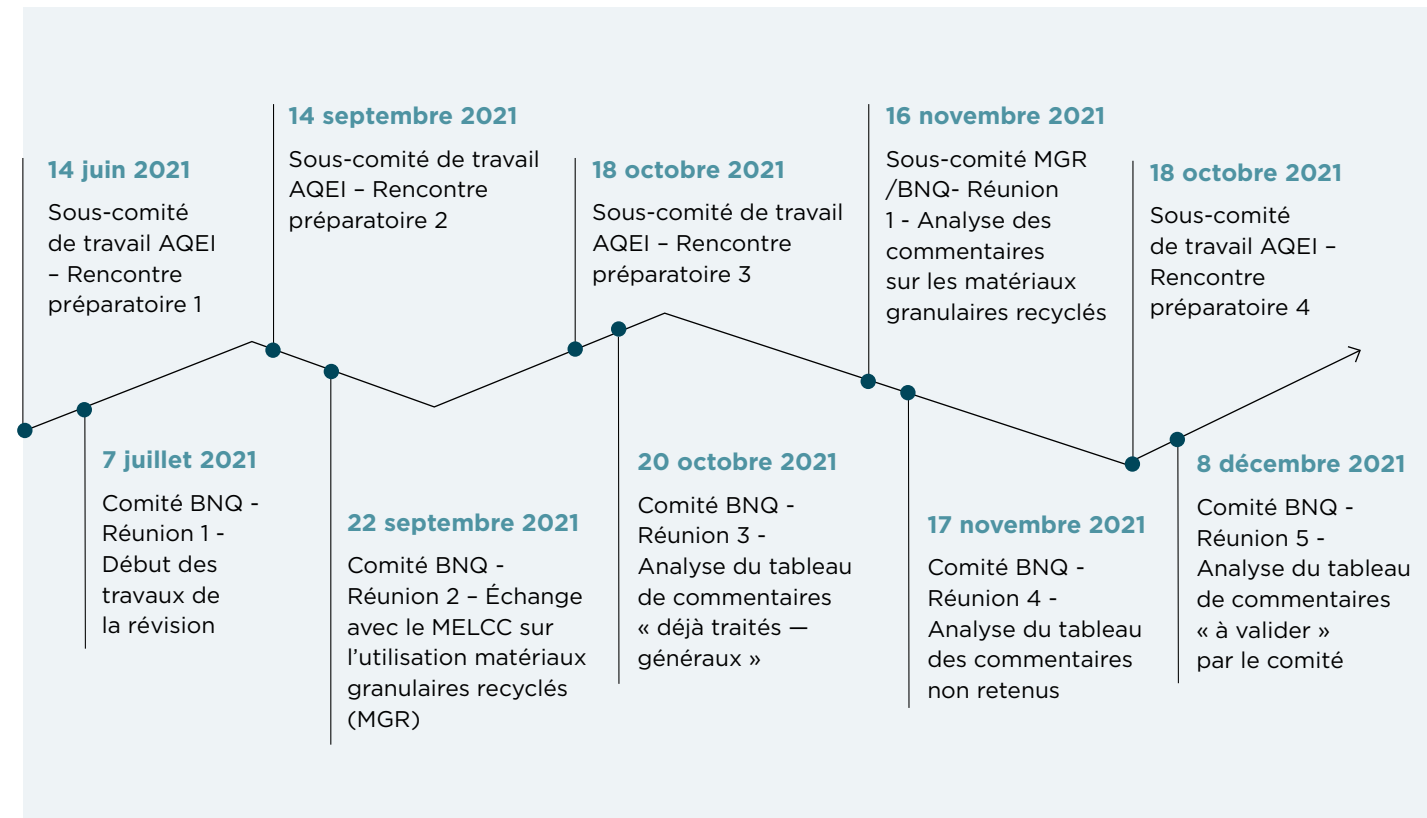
14 juin 2021

Sous-comité de travail AQEI – Rencontre préparatoire 1

7 juillet 2021

Comité BNQ - Réunion 1 - Début des travaux de la révision

14 septembre 2021

Sous-comité de travail AQEI – Rencontre préparatoire 2

22 septembre 2021

Comité BNQ - Réunion 2 – Échange avec le MELCC sur l'utilisation matériaux granulaires recyclés (MGR)

18 octobre 2021

Sous-comité de travail AQEI – Rencontre préparatoire 3

20 octobre 2021

Comité BNQ - Réunion 3 - Analyse du tableau de commentaires « déjà traités — généraux »

16 novembre 2021

Sous-comité MGR /BNQ- Réunion 1 - Analyse des commentaires sur les matériaux granulaires recyclés

17 novembre 2021

Comité BNQ - Réunion 4 - Analyse du tableau des commentaires non retenus

18 octobre 2021

Sous-comité de travail AQEI – Rencontre préparatoire 4

8 décembre 2021

Comité BNQ - Réunion 5 - Analyse du tableau de commentaires « à valider » par le comité